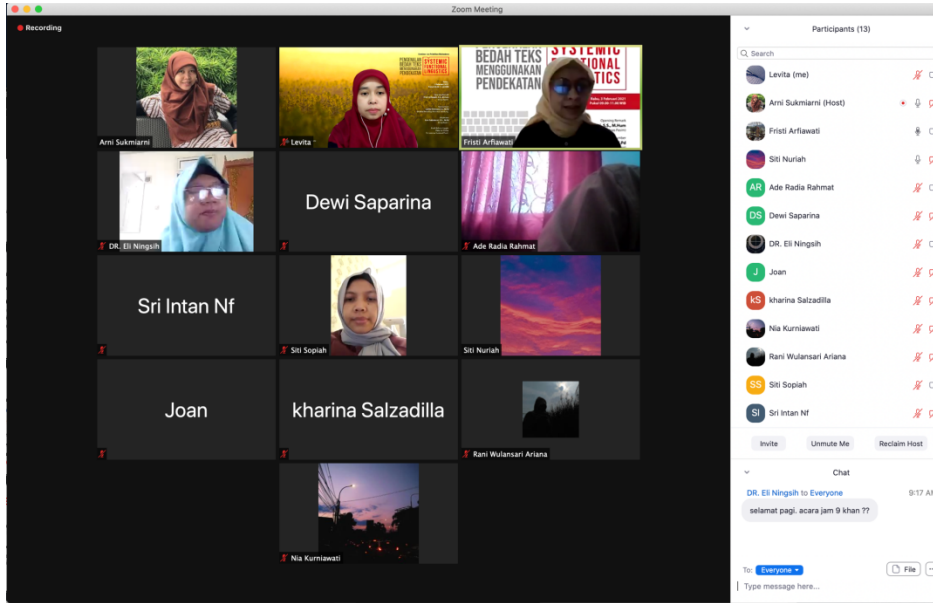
Zoom Meeting

Recording

Arni Sukmiarni

Levita

BEDAH TEKS MENGGUNAKAN PENDEKATAN SYSTEMIC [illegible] TICS

Fristi Arflawati

DR. Eli Ningsih

Dewi Saparina

Ade Radia Rahmat

Sri Intan Nf

Siti Sopiah

Siti Nuriah

Joan

kharina Salzadilla

Rani Wulansari Ariana

Nia Kurniawati

Participants (13)

Search

Levita (me)

Arni Sukmiarni (Host)

Fristi Arflawati

Siti Nuriah

AR Ade Radia Rahmat

DS Dewi Saparina

DR. Eli Ningsih

J Joan

kS kharina Salzadilla

Nia Kurniawati

Rani Wulansari Ariana

SS Siti Sopiah

SI Sri Intan Nf

Invite

Unmute Me

Reclaim Host

Chat

DR. Eli Ningsih to Everyone 9:17 A

selamat pagi. acara jam 9 khan ??

To: Everyone

File

Type message here...